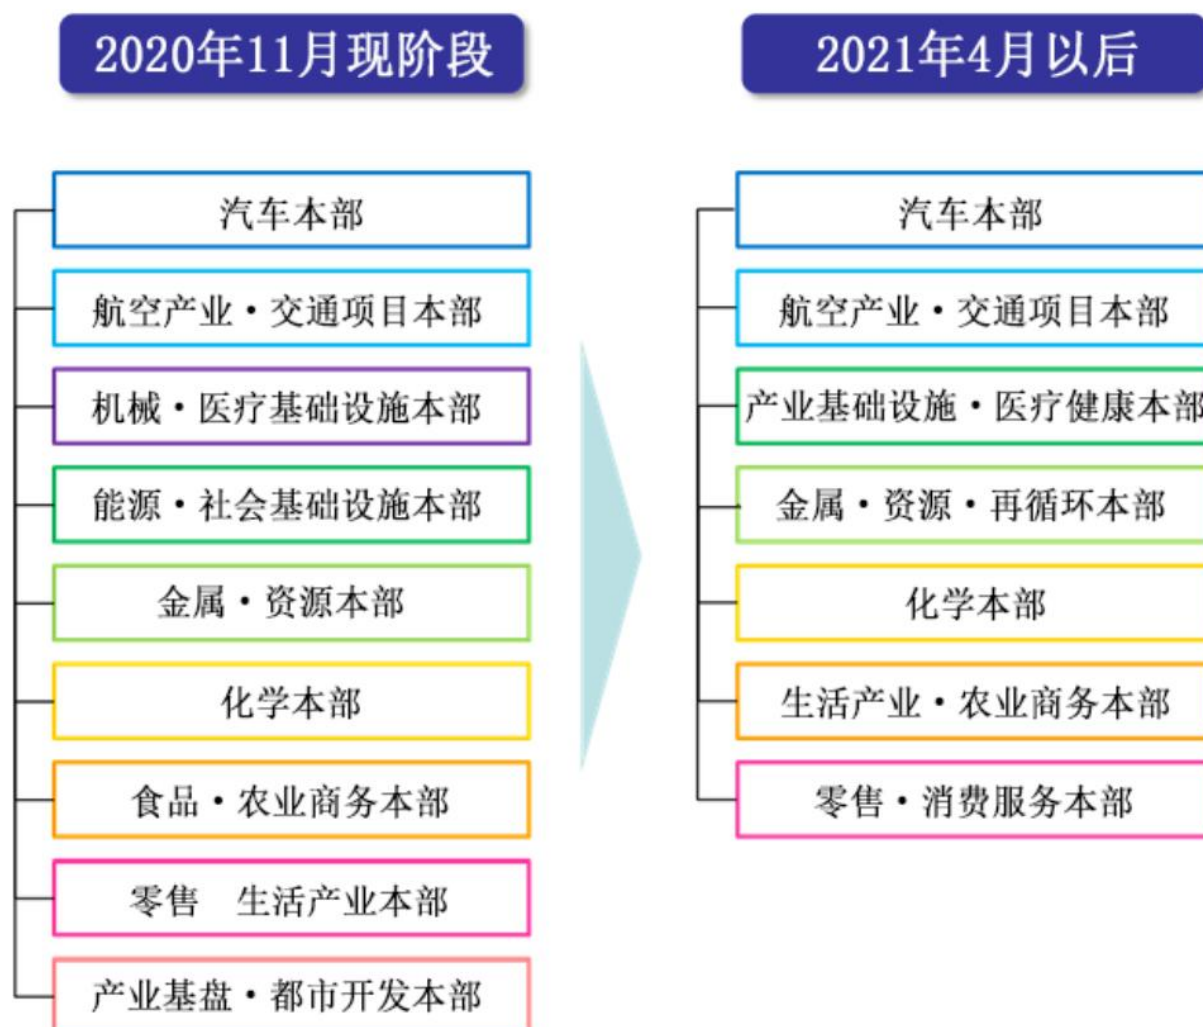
2020年11月现阶段

汽车本部

航空产业・交通项目本部

机械・医疗基础设施本部

能源・社会基础设施本部

金属・资源本部

化学本部

食品・农业商务本部

零售　生活产业本部

产业基盘・都市开发本部

2021年4月以后

汽车本部

航空产业・交通项目本部

产业基础设施・医疗健康本部

金属・资源・再循环本部

化学本部

生活产业・农业商务本部

零售・消费服务本部